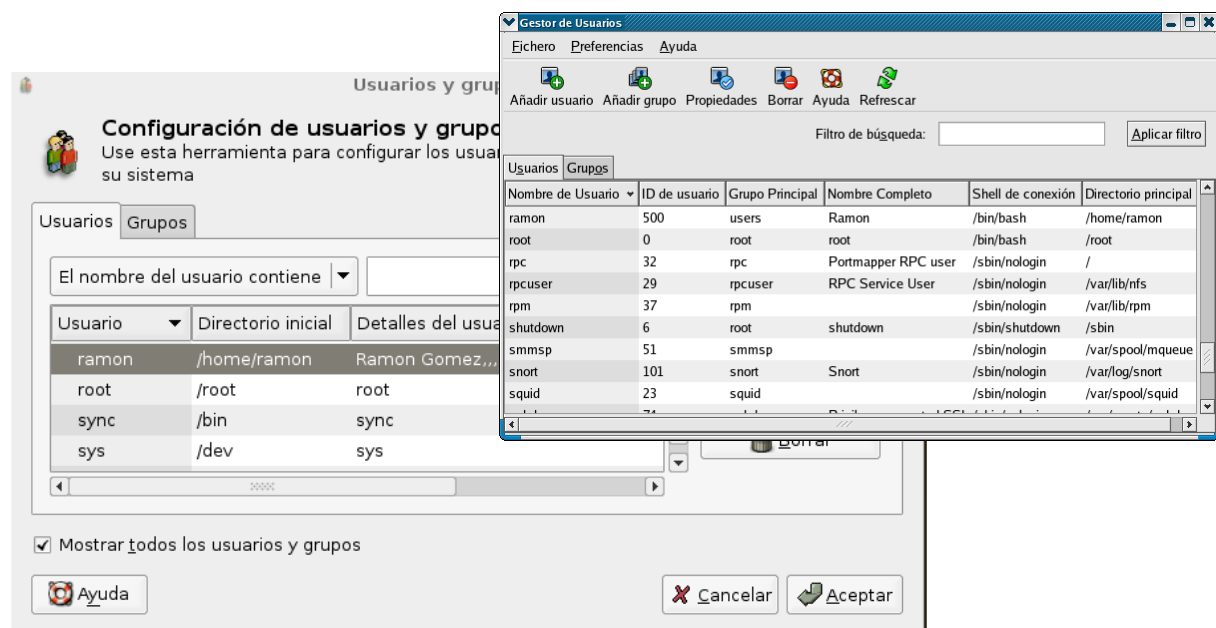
Gestor de Usuarios

Fichero Preferencias Ayuda

Añadir usuario Añadir grupo Propiedades Borrar Ayuda Refrescar

Filtro de búsqueda: Aplicar filtro

Usuarios Grupos

| Nombre de Usuario | ID de usuario | Grupo Principal | Nombre Completo | Shell de conexión | Directorio principal |
|---|---|---|---|---|---|
| ramon | 500 | users | Ramon | /bin/bash | /home/ramon |
| root | 0 | root | root | /bin/bash | /root |
| rpc | 32 | rpc | Portmapper RPC user | /sbin/nologin | / |
| rpcuser | 29 | rpcuser | RPC Service User | /sbin/nologin | /var/lib/nfs |
| rpm | 37 | rpm | | /sbin/nologin | /var/lib/rpm |
| shutdown | 6 | root | shutdown | /sbin/shutdown | /sbin |
| smmsp | 51 | smmsp | | /sbin/nologin | /var/spool/mqueue |
| snort | 101 | snort | Snort | /sbin/nologin | /var/log/snort |
| squid | 23 | squid | | /sbin/nologin | /var/spool/squid |
| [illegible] | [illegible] | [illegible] | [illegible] | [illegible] | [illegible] |

Usuarios y grup

Configuración de usuarios y grupo
Use esta herramienta para configurar los usuar su sistema

Usuarios Grupos

El nombre del usuario contiene

| Usuario | Directorio inicial | Detalles del usua |
|---|---|---|
| ramon | /home/ramon | Ramon Gomez,,, |
| root | /root | root |
| sync | /bin | sync |
| sys | /dev | sys |

Borrar

Mostrar todos los usuarios y grupos

Ayuda

Cancelar Aceptar